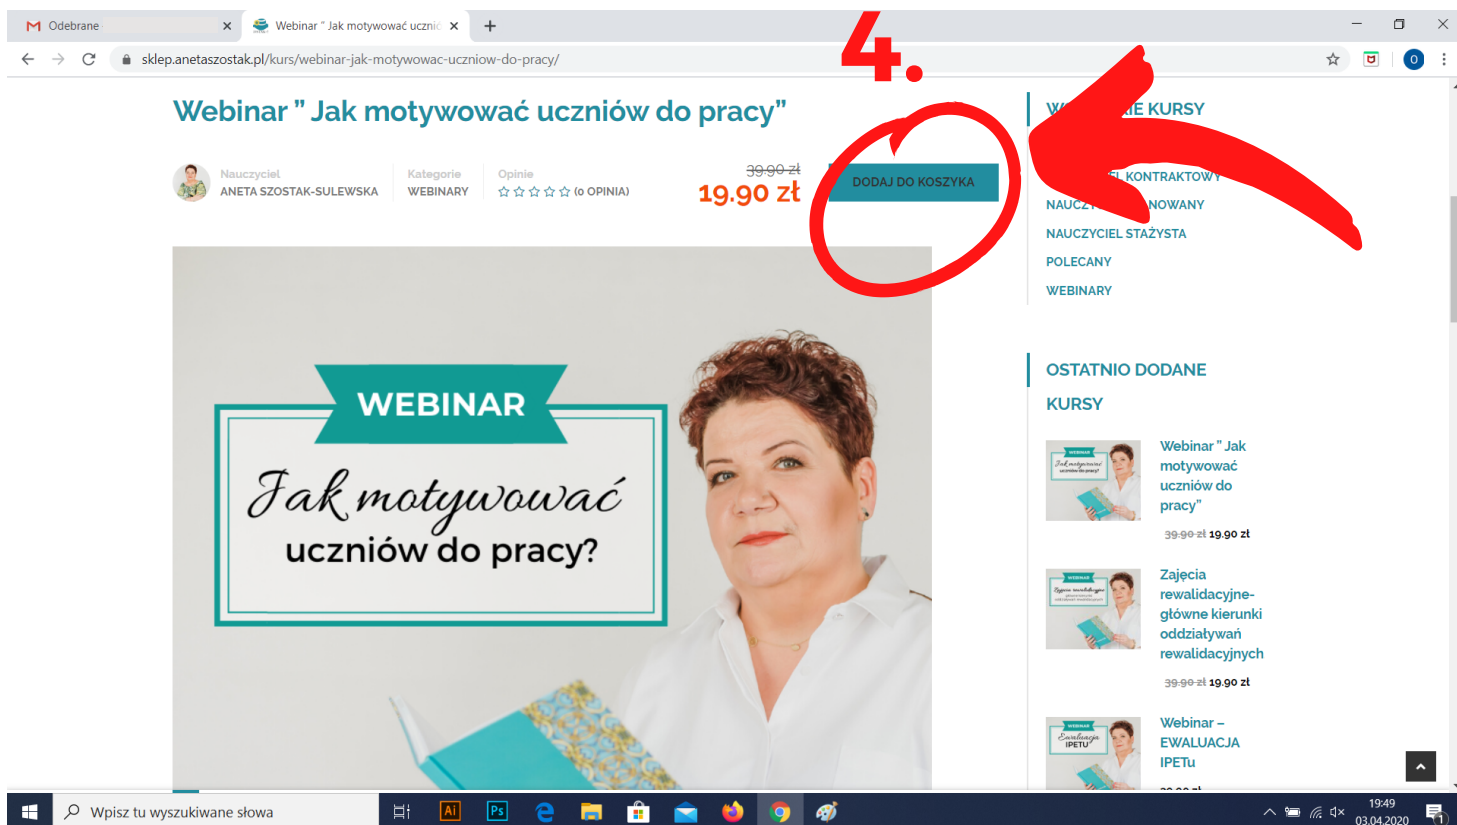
Odebrane
Webinar " Jak motywować uczni
sklep.anetaszostak.pl/kurs/webinar-jak-motywowac-uczniow-do-pracy/

4.

Webinar " Jak motywować uczniów do pracy"

Nauczyciel
ANETA SZOSTAK-SULEWSKA
Kategorie
WEBINARY
Opinie
(0 OPINIA)
39.90 zł
19.90 zł
DODAJ DO KOSZYKA

WEBINAR
Jak motywować
uczniów do pracy?

W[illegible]IE KURSY
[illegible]L KONTRAKTOWY
NAUCZ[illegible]NOWANY
NAUCZYCIEL STAŻYSTA
POLECANY
WEBINARY

OSTATNIO DODANE KURSY

Webinar " Jak motywować uczniów do pracy"
39.90 zł 19.90 zł

Zajęcia rewalidacyjne-główne kierunki oddziaływań rewalidacyjnych
39.90 zł 19.90 zł

Webinar – EWALUACJA IPETu

Wpisz tu wyszukiwane słowa
19:49
03.04.2020